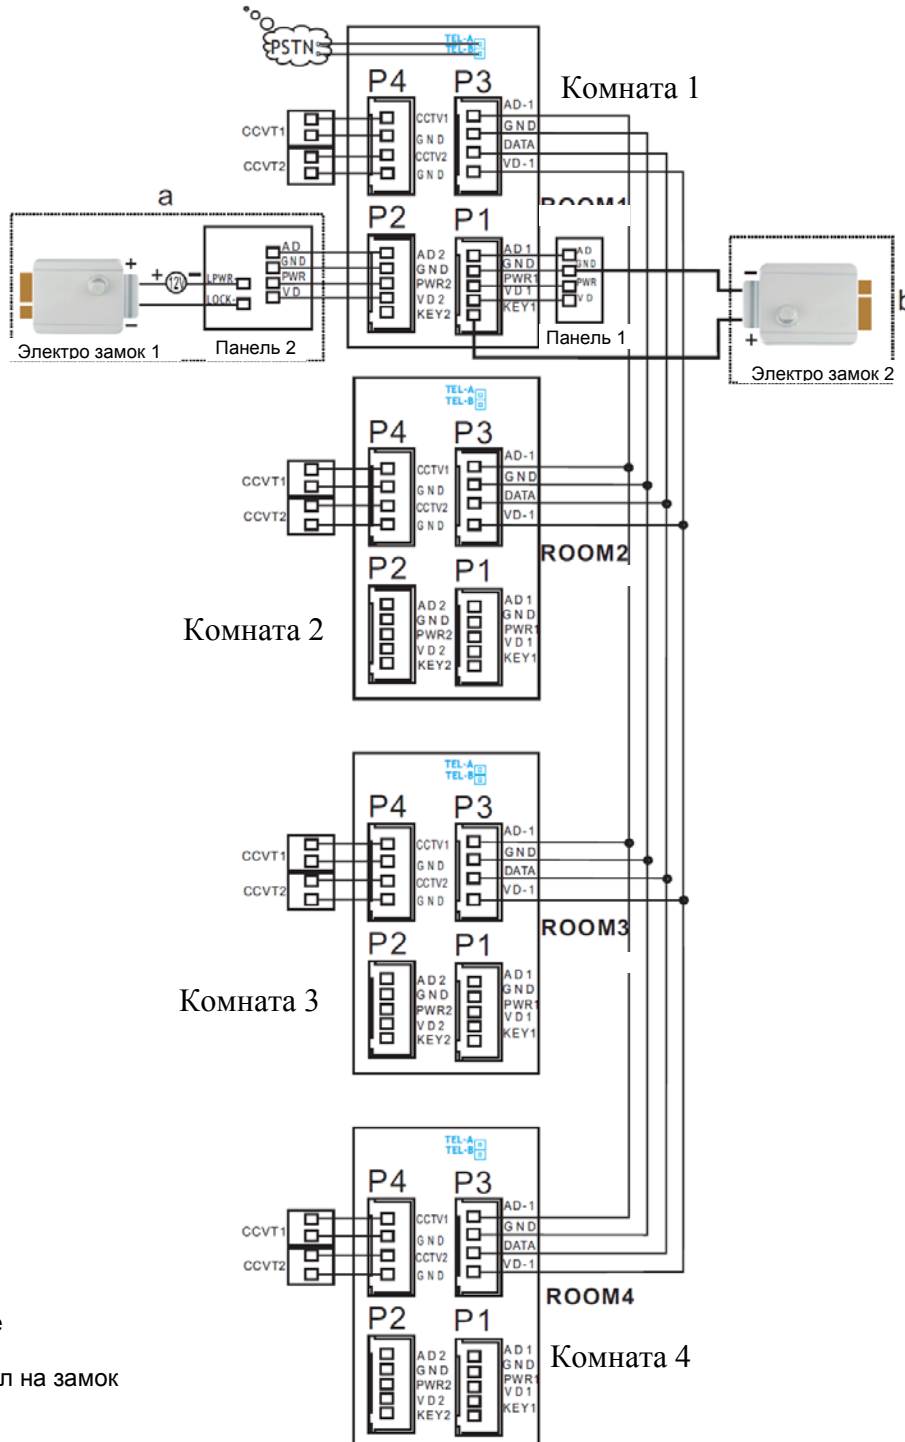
PSTN
TEL-A
TEL-B
P4
P3
Комната 1
CCVT1
CCTV1
GND
CCTV2
GND
CCVT2
AD-1
GND
DATA
VD-1
ROOM1
a
P2
P1
AD
GND
PWR
VD
+
12V
LPWR
LOCK
AD2
GND
PWR2
VD2
KEY2
AD1
GND
PWR1
VD1
KEY1
AD
GND
PWR
VD
Панель 1
Электро замок 1
Панель 2
b
Электро замок 2
TEL-A
TEL-B
P4
P3
CCVT1
CCTV1
GND
CCTV2
GND
CCVT2
AD-1
GND
DATA
VD-1
ROOM2
P2
P1
Комната 2
AD2
GND
PWR2
VD2
KEY2
AD1
GND
PWR1
VD1
KEY1
TEL-A
TEL-B
P4
P3
CCVT1
CCTV1
GND
CCTV2
GND
CCVT2
AD-1
GND
DATA
VD-1
ROOM3
P2
P1
Комната 3
AD2
GND
PWR2
VD2
KEY2
AD1
GND
PWR1
VD1
KEY1
TEL-A
TEL-B
P4
P3
CCVT1
CCTV1
GND
CCTV2
GND
CCVT2
AD-1
GND
DATA
VD-1
ROOM4
е
P2
P1
л на замок
AD2
GND
PWR2
VD2
KEY2
AD1
GND
PWR1
VD1
KEY1
Комната 4